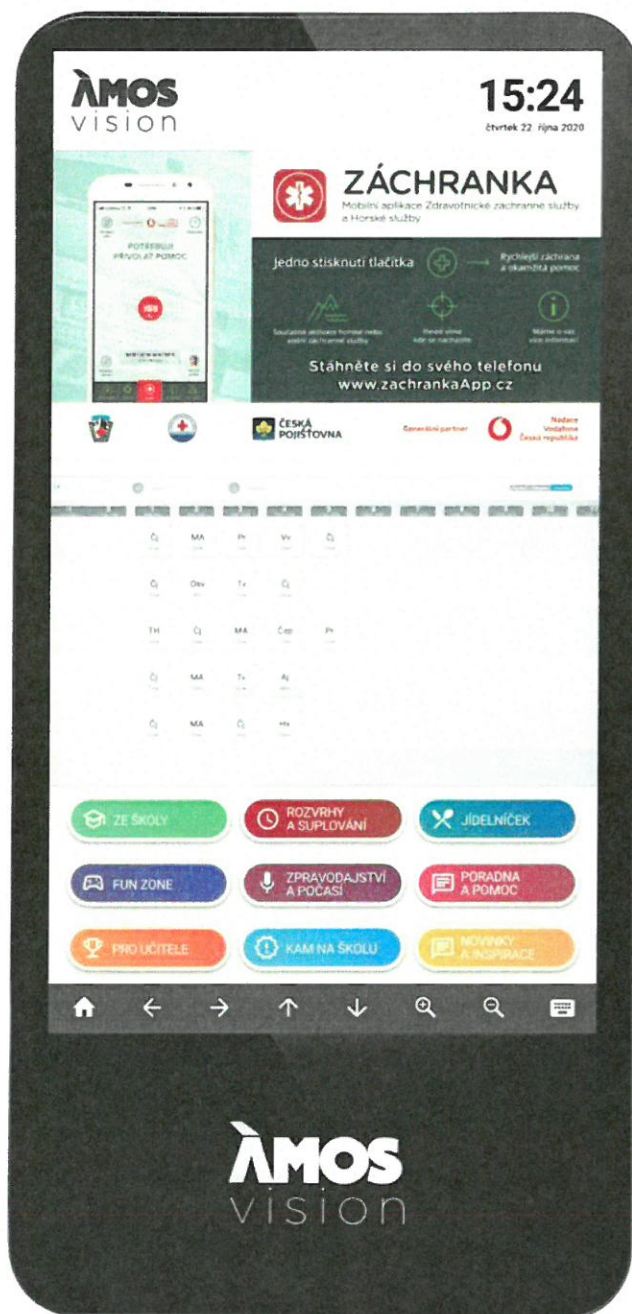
ÀMOS vision

15:24
čtvrtek 22. října 2020

POTŘEBUJI PŘIVOLAT POMOC

ZÁCHRANKA
Mobilní aplikace Zdravotnické záchranné služby a Horské služby

Jedno stisknutí tlačítka → Rychlejší záchrana a okamžitá pomoc

Souběžné aktivace horské nebo zdravotní záchranné služby | Hned víme, kde se nacházíte | Máme o vás více informací

Stáhněte si do svého telefonu
www.zachrankaApp.cz

ČESKÁ POJIŠŤOVNA
Generální partner
Nadace Vodafone Česká republika

Čj MA Pr Vv Čj
Čj Obv Tv Čj
TH Čj MA Čep Pr
Čj MA Tv Aj
Čj MA Čj Hv

ZE ŠKOLY
ROZVRHY A SUPLOVÁNÍ
JÍDELNÍČEK
FUN ZONE
ZPRAVODAJSTVÍ A POČASÍ
PORADNA A POMOC
PRO UČITELE
KAM NA ŠKOLU
NOVINKY A INSPIRACE

ÀMOS vision